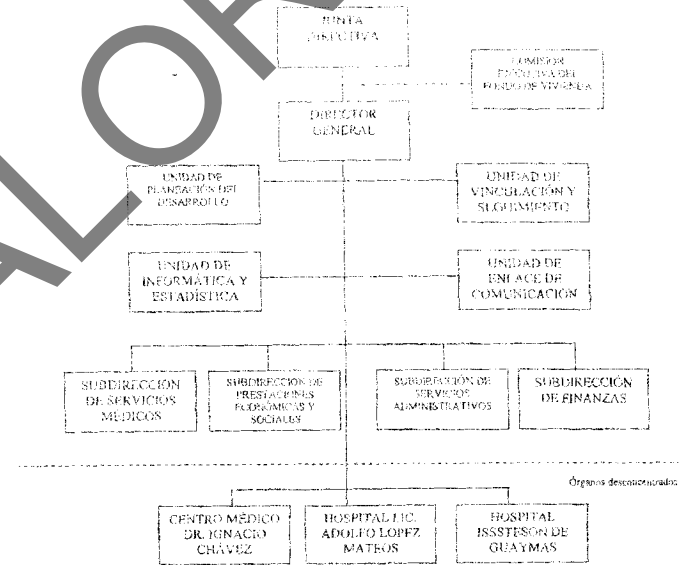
JUNTA DIRECTIVA

COMISION EJECUTIVA DEL FONDO DE VIVIENDA

DIRECTOR GENERAL

UNIDAD DE PLANEACIÓN DEL DESARROLLO

UNIDAD DE VINCULACIÓN Y SEGUIMIENTO

UNIDAD DE INFORMÁTICA Y ESTADÍSTICA

UNIDAD DE ENLACE DE COMUNICACIÓN

SUBDIRECCIÓN DE SERVICIOS MEDICOS

SUBDIRECCION DE PRESTACIONES ECONÓMICAS Y SOCIALES

SUBDIRECCIÓN DE SERVICIOS ADMINISTRATIVOS

SUBDIRECCIÓN DE FINANZAS

Órganos desconcentrados

CENTRO MÉDICO DR. IGNACIO CHÁVEZ

HOSPITAL LIC. ADOLFO LOPEZ MATEOS

HOSPITAL ISSSTESON DE GUAYMAS